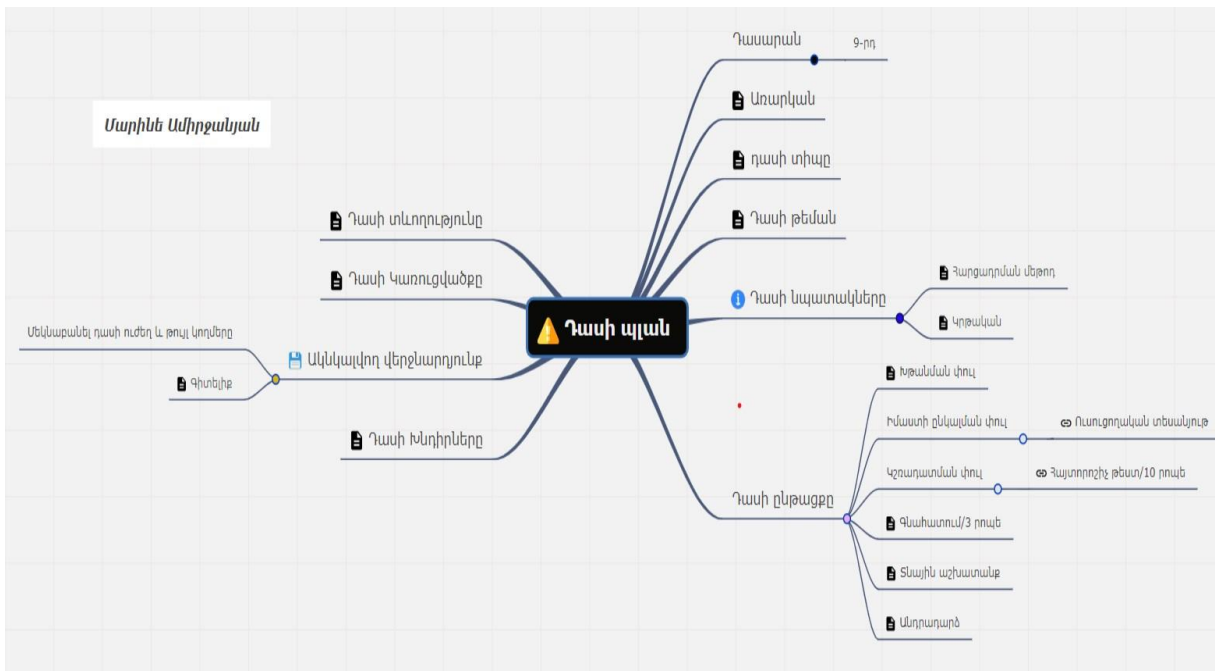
Մարինե Ամիրջանյան

Դասի տևողությունը

Դասի Կառուցվածքը

Մեկնաբանել դասի ուժեղ և թույլ կողմերը

Ակնկալվող վերջնարդյունք

Գիտելիք

Դասի Խնդիրները

Դասի պլան

Դասարան

9-րդ

Առարկան

դասի տիպը

Դասի թեման

Դասի նպատակները

Հարցադրման մեթոդ

Կրթական

Խթանման փուլ

Իմաստի ընկալման փուլ

Ուսուցողական տեսանյութ

Կշռադատման փուլ

Հայտորոշիչ թեստ/10 րոպե

Դասի ընթացքը

Գնահատում/3 րոպե

Տնային աշխատանք

Անդրադարձ